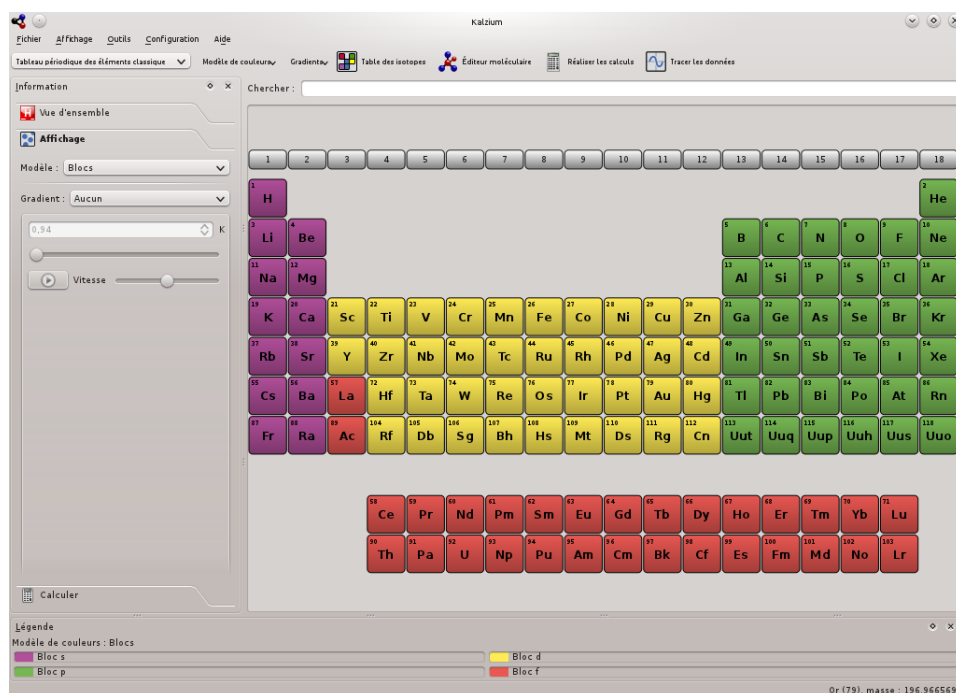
Kalzium

Fichier Affichage Outils Configuration Aide

Tableau périodique des éléments classique Modèle de couleurs Gradients Table des isotopes Éditeur moléculaire Réaliser les calculs Tracer les données

Information

Vue d'ensemble

Affichage

Modèle : Blocs

Gradient : Aucun

0,94 K

Vitesse

Calculer

Chercher :

| 1 | 2 | 3 | 4 | 5 | 6 | 7 | 8 | 9 | 10 | 11 | 12 | 13 | 14 | 15 | 16 | 17 | 18 |
|---|---|---|---|---|---|---|---|---|---|---|---|---|---|---|---|---|---|
| 1 H | | | | | | | | | | | | | | | | | 2 He |
| 3 Li | 4 Be | | | | | | | | | | | 5 B | 6 C | 7 N | 8 O | 9 F | 10 Ne |
| 11 Na | 12 Mg | | | | | | | | | | | 13 Al | 14 Si | 15 P | 16 S | 17 Cl | 18 Ar |
| 19 K | 20 Ca | 21 Sc | 22 Ti | 23 V | 24 Cr | 25 Mn | 26 Fe | 27 Co | 28 Ni | 29 Cu | 30 Zn | 31 Ga | 32 Ge | 33 As | 34 Se | 35 Br | 36 Kr |
| 37 Rb | 38 Sr | 39 Y | 40 Zr | 41 Nb | 42 Mo | 43 Tc | 44 Ru | 45 Rh | 46 Pd | 47 Ag | 48 Cd | 49 In | 50 Sn | 51 Sb | 52 Te | 53 I | 54 Xe |
| 55 Cs | 56 Ba | 57 La | 72 Hf | 73 Ta | 74 W | 75 Re | 76 Os | 77 Ir | 78 Pt | 79 Au | 80 Hg | 81 Tl | 82 Pb | 83 Bi | 84 Po | 85 At | 86 Rn |
| 87 Fr | 88 Ra | 89 Ac | 104 Rf | 105 Db | 106 Sg | 107 Bh | 108 Hs | 109 Mt | 110 Ds | 111 Rg | 112 Cn | 113 Uut | 114 Uuq | 115 Uup | 116 Uuh | 117 Uus | 118 Uuo |

| 58 Ce | 59 Pr | 60 Nd | 61 Pm | 62 Sm | 63 Eu | 64 Gd | 65 Tb | 66 Dy | 67 Ho | 68 Er | 69 Tm | 70 Yb | 71 Lu |
|---|---|---|---|---|---|---|---|---|---|---|---|---|---|
| 90 Th | 91 Pa | 92 U | 93 Np | 94 Pu | 95 Am | 96 Cm | 97 Bk | 98 Cf | 99 Es | 100 Fm | 101 Md | 102 No | 103 Lr |

Légende

Modèle de couleurs : Blocs

Bloc s
Bloc d
Bloc p
Bloc f

Or (79), masse : 196,96656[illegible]